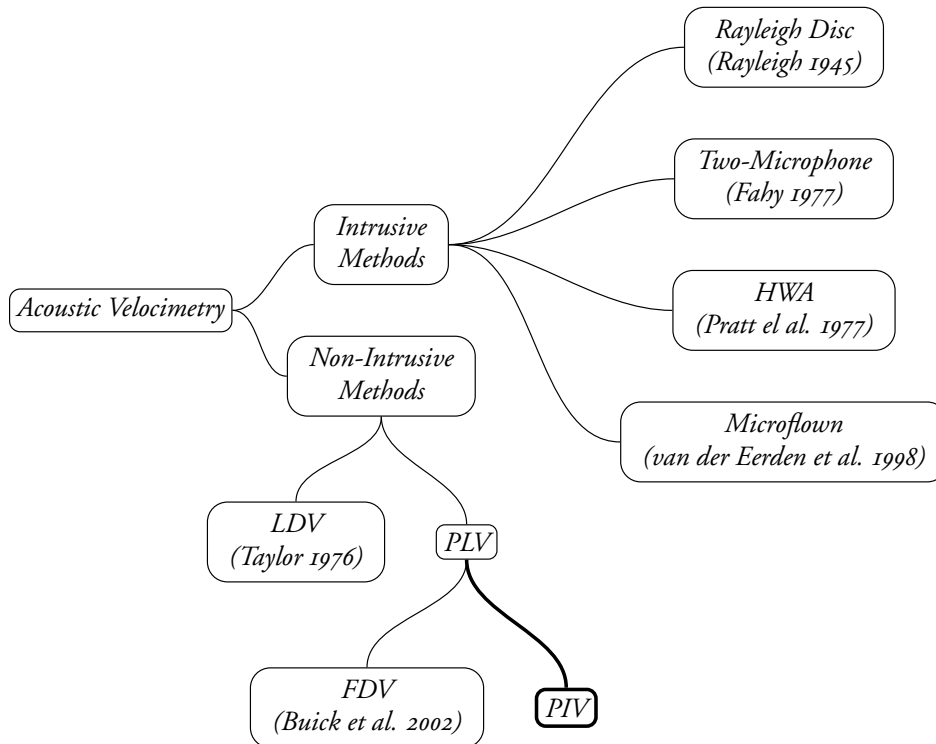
Acoustic Velocimetry

Intrusive Methods

Rayleigh Disc (Rayleigh 1945)

Two-Microphone (Fahy 1977)

HWA (Pratt el al. 1977)

Microflown (van der Eerden et al. 1998)

Non-Intrusive Methods

LDV (Taylor 1976)

PLV

FDV (Buick et al. 2002)

PIV